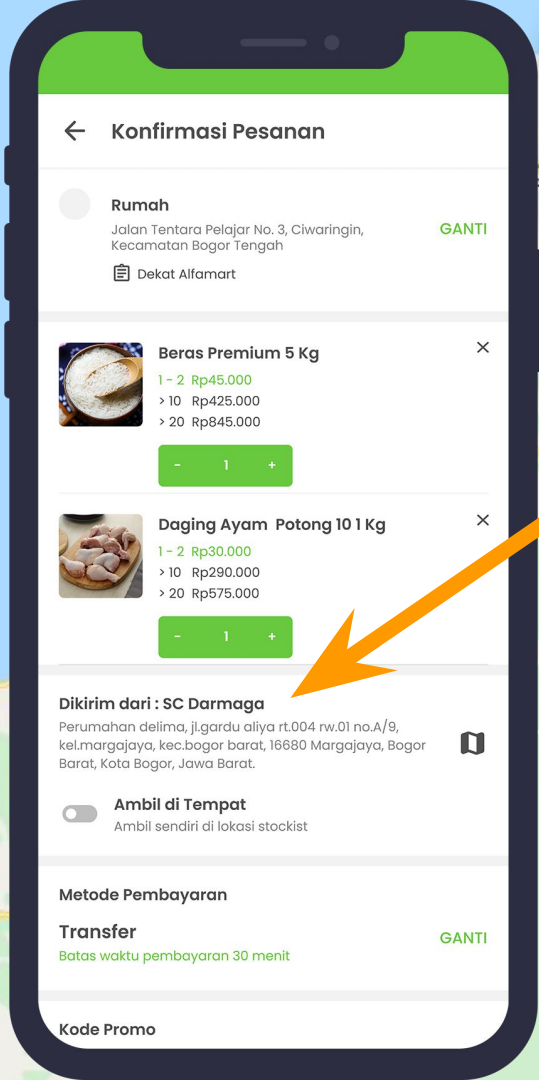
Konfirmasi Pesanan

Rumah

Jalan Tentara Pelajar No. 3, Ciwaringin, Kecamatan Bogor Tengah

GANTI

Dekat Alfamart

Beras Premium 5 Kg

1 - 2 Rp45.000

> 10 Rp425.000

> 20 Rp845.000

- 1 +

Daging Ayam Potong 10 1 Kg

1 - 2 Rp30.000

> 10 Rp290.000

> 20 Rp575.000

- 1 +

Dikirim dari : SC Darmaga

Perumahan delima, jl.gardu aliya rt.004 rw.01 no.A/9, kel.margajaya, kec.bogor barat, 16680 Margajaya, Bogor Barat, Kota Bogor, Jawa Barat.

Ambil di Tempat

Ambil sendiri di lokasi stockist

Metode Pembayaran

Transfer

Batas waktu pembayaran 30 menit

GANTI

Kode Promo